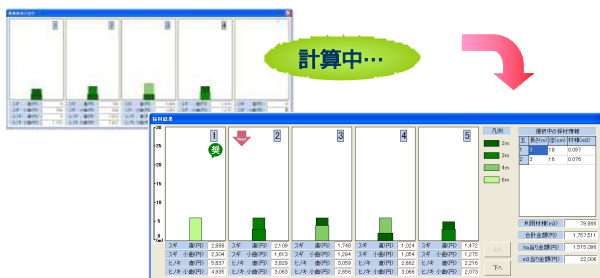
計算中…

採材結果

1 2 3 4 5

凡例
2m
3m
4m
6m

25
20
15
10
5
0

| | 1 | 2 | 3 | 4 | 5 |
|---|---|---|---|---|---|
| スギ 直(円) | 2,888 | 2,109 | 1,748 | 1,024 | 1,472 |
| スギ 小曲(円) | 2,304 | 1,613 | 1,294 | 1,054 | 1,275 |
| ヒノキ 直(円) | 5,837 | 3,829 | 3,059 | 2,662 | 2,216 |
| ヒノキ 小曲(円) | 4,935 | 3,063 | 2,656 | 3,066 | 2,073 |

選択中の採材情報
| 玉 | 長さ(m) | 径(cm) | 材積(m3) |
|---|---|---|---|
| 1 | 4 | 18 | 0.097 |
| 2 | 3 | 16 | 0.076 |

利用材積(m3) 78.661
合計金額(円) 1,757,511
m3当り金額(円) 1,515,086
m3当り金額(円) 22,006

上へ
下へ